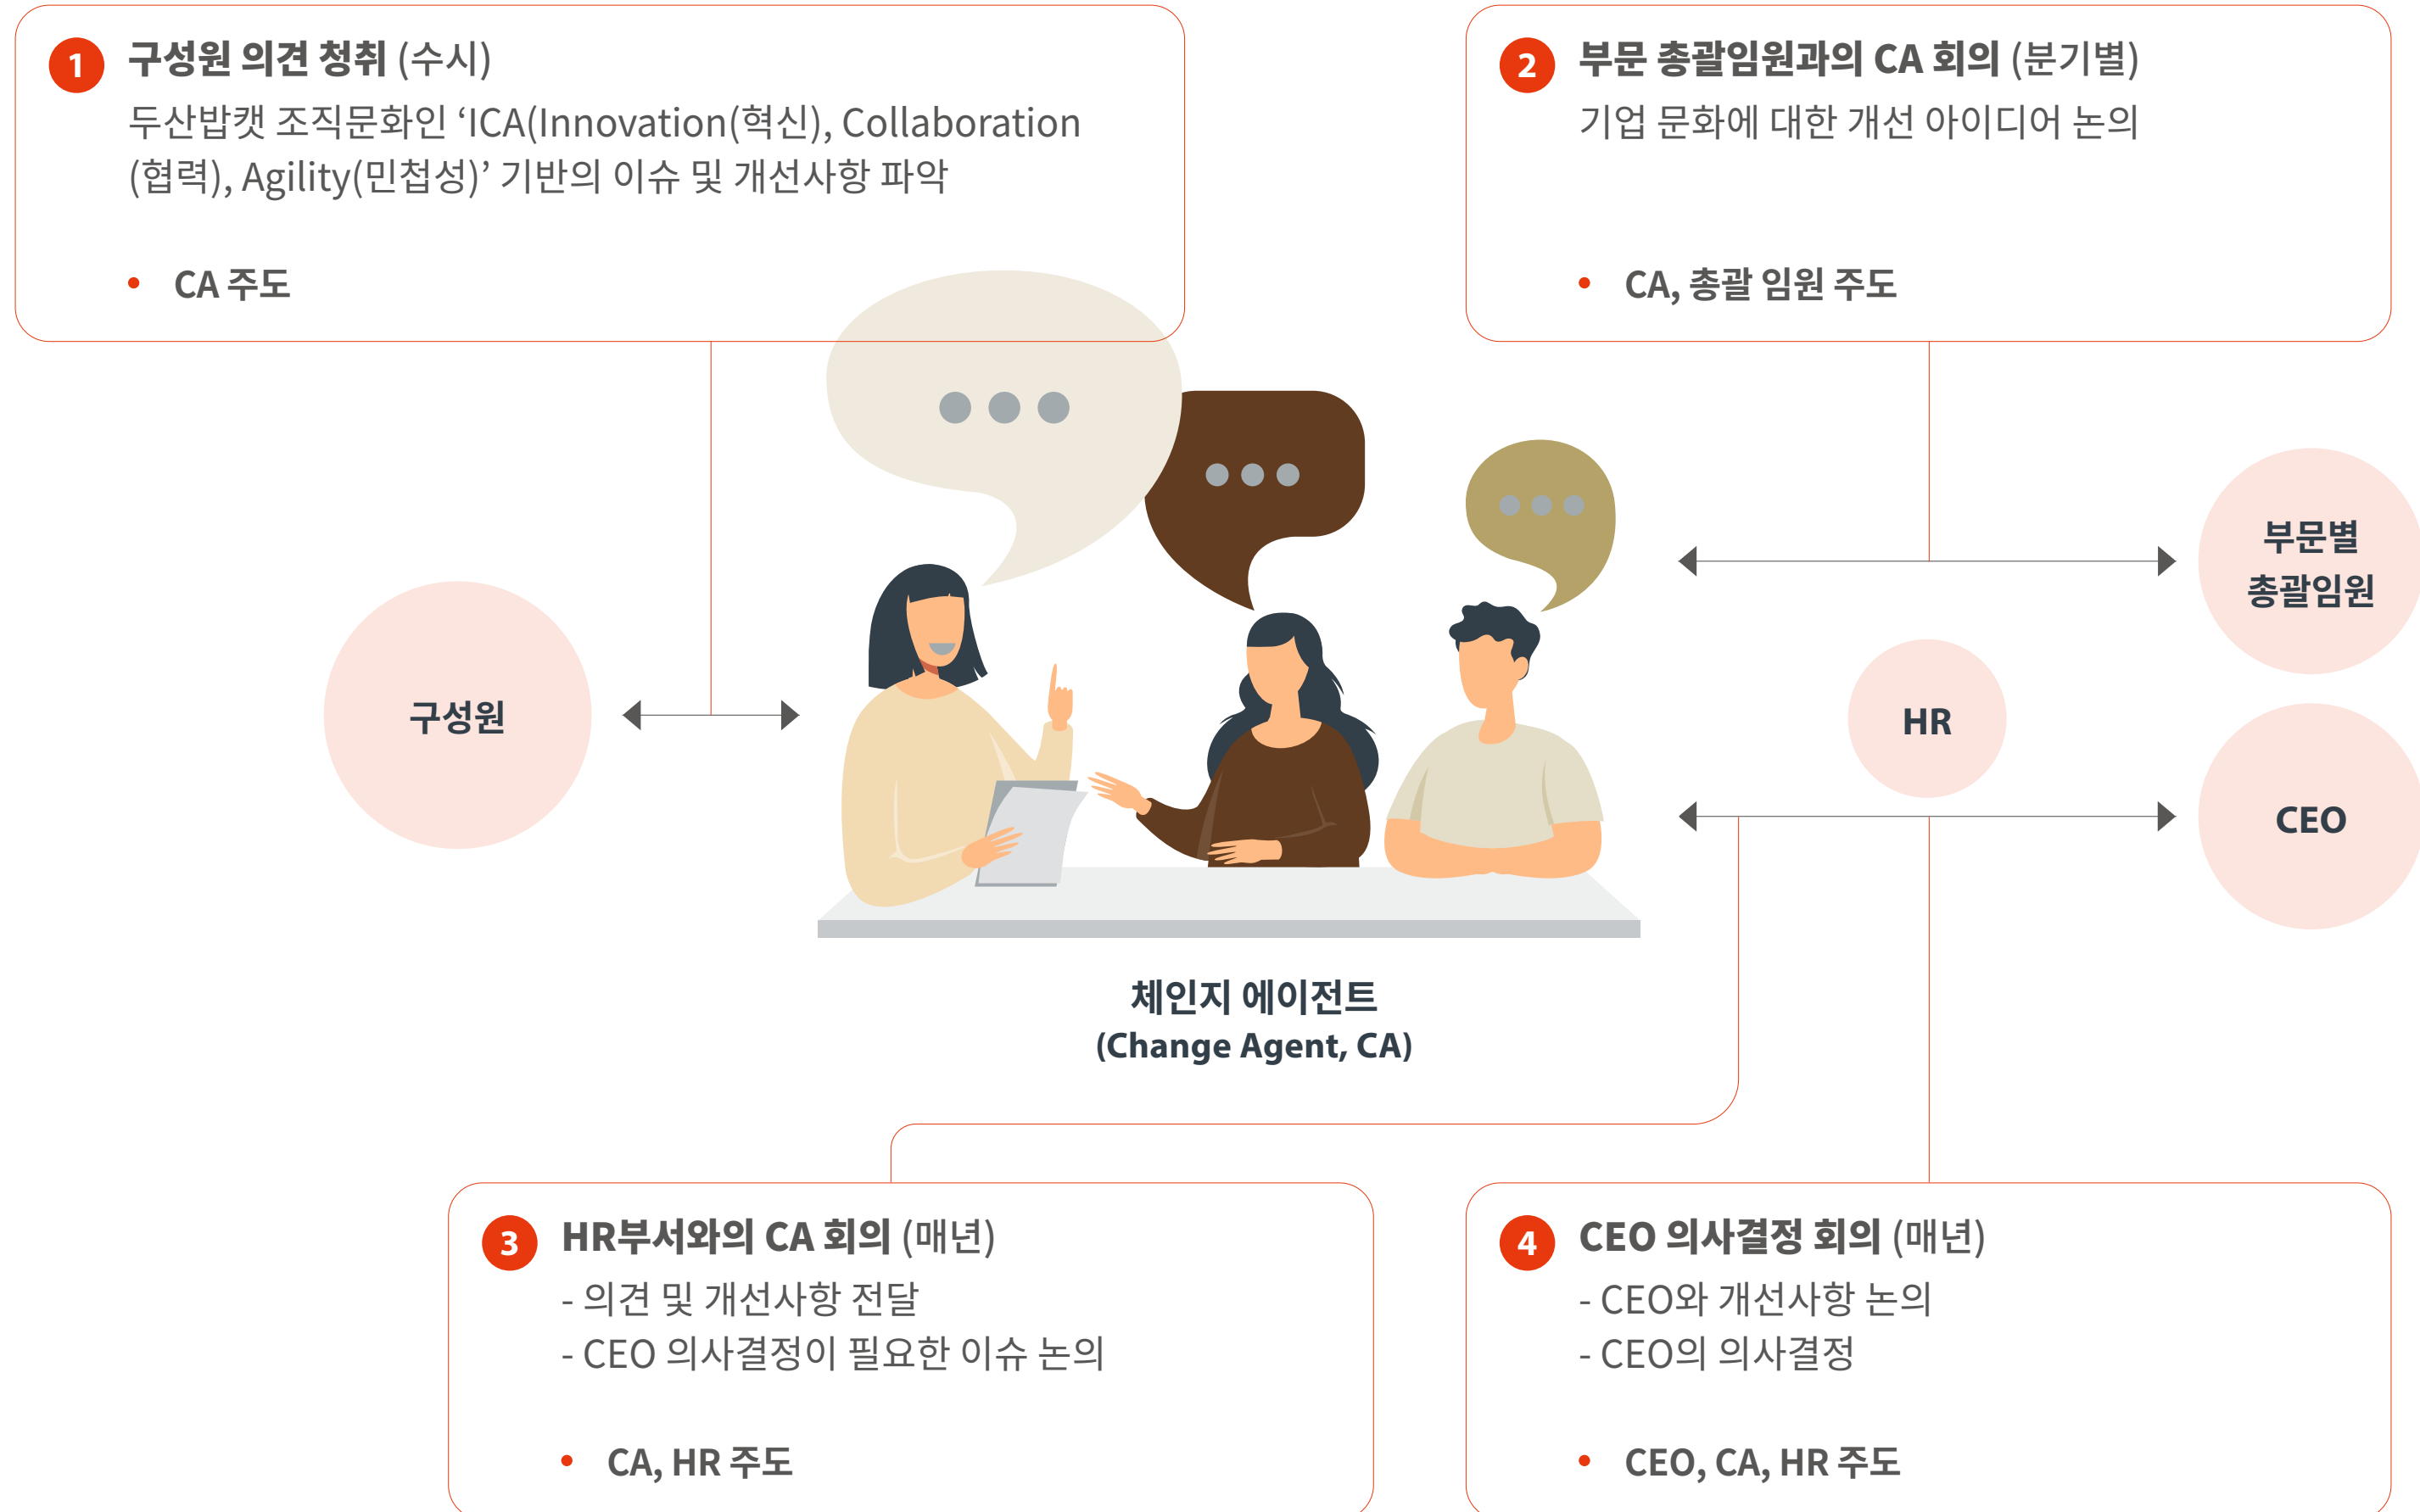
1 구성원 의견 청취 (수시)
두산밥캣 조직문화인 'ICA(Innovation(혁신), Collaboration (협력), Agility(민첩성)' 기반의 이슈 및 개선사항 파악

• CA 주도

2 부문 총괄임원과의 CA 회의 (분기별)
기업 문화에 대한 개선 아이디어 논의

• CA, 총괄 임원 주도

구성원

부문별 총괄임원

HR

CEO

체인지 에이전트 (Change Agent, CA)

3 HR부서와의 CA 회의 (매년)
- 의견 및 개선사항 전달
- CEO 의사결정이 필요한 이슈 논의

• CA, HR 주도

4 CEO 의사결정 회의 (매년)
- CEO와 개선사항 논의
- CEO의 의사결정

• CEO, CA, HR 주도